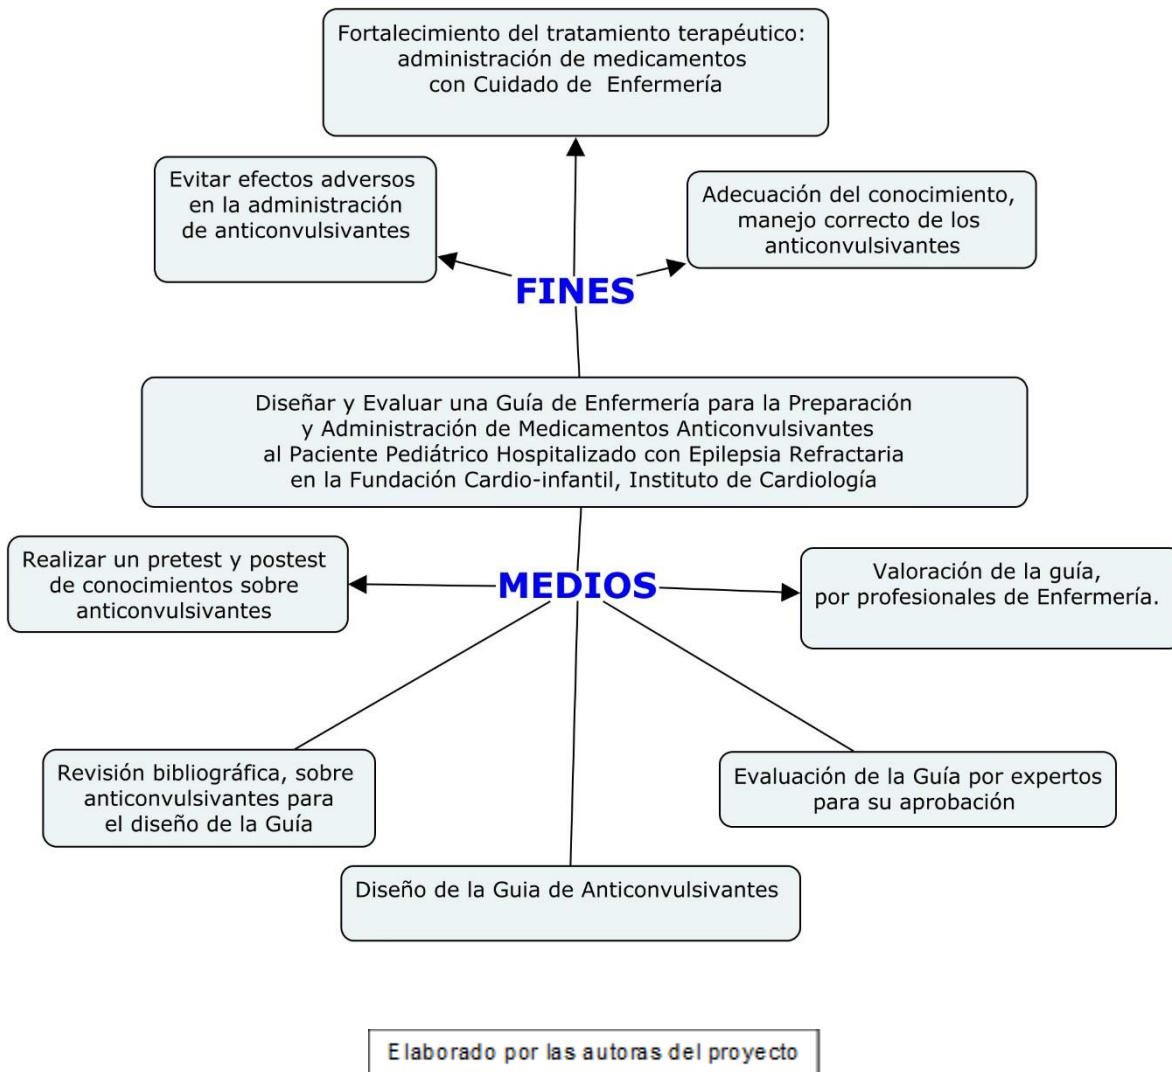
Fortalecimiento del tratamiento terapéutico: administración de medicamentos con Cuidado de Enfermería

Evitar efectos adversos en la administración de anticonvulsivantes

Adecuación del conocimiento, manejo correcto de los anticonvulsivantes

FINES

Diseñar y Evaluar una Guía de Enfermería para la Preparación y Administración de Medicamentos Anticonvulsivantes al Paciente Pediátrico Hospitalizado con Epilepsia Refractaria en la Fundación Cardio-infantil, Instituto de Cardiología

Realizar un pretest y postest de conocimientos sobre anticonvulsivantes

MEDIOS

Valoración de la guía, por profesionales de Enfermería.

Revisión bibliográfica, sobre anticonvulsivantes para el diseño de la Guía

Evaluación de la Guía por expertos para su aprobación

Diseño de la Guia de Anticonvulsivantes

Elaborado por las autoras del proyecto